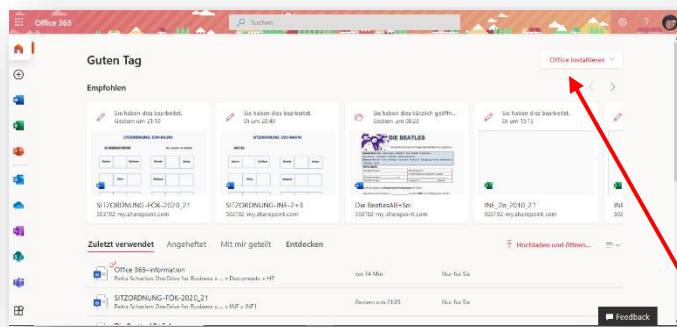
Office 365

Suchen

Guten Tag

Office installieren

Empfohlen

Sie haben dies bearbeitet.
Gestern um 21:10

SITZORDNUNG-FOK-2020_21
5027b2-my.sharepoint.com

Sie haben dies bearbeitet.
Do um 20:40

SITZORDNUNG-INF-2+3
5027b2-my.sharepoint.com

Sie haben dies kürzlich geöffn...
Gestern um 08:30

DIE BEATLES

Die BeatlesAB+Sol
5027b2-my.sharepoint.com

Sie haben dies bearbeitet.
Di um 15:12

INF_2b_2010_21
5027b2-my.sharepoint.com

INF
5027

Zuletzt verwendet Angeheftet Mit mir geteilt Entdecken

Hochladen und öffnen...

Office 365-information
Petra Scharlen OneDrive for Business » ... » Documents » HP
vor 14 Min
Nur für Sie

SITZORDNUNG-FOK-2020_21
Petra Scharlen OneDrive for Business » ... » INF » INF1
Gestern um 21:05
Nur für Sie

Feedback